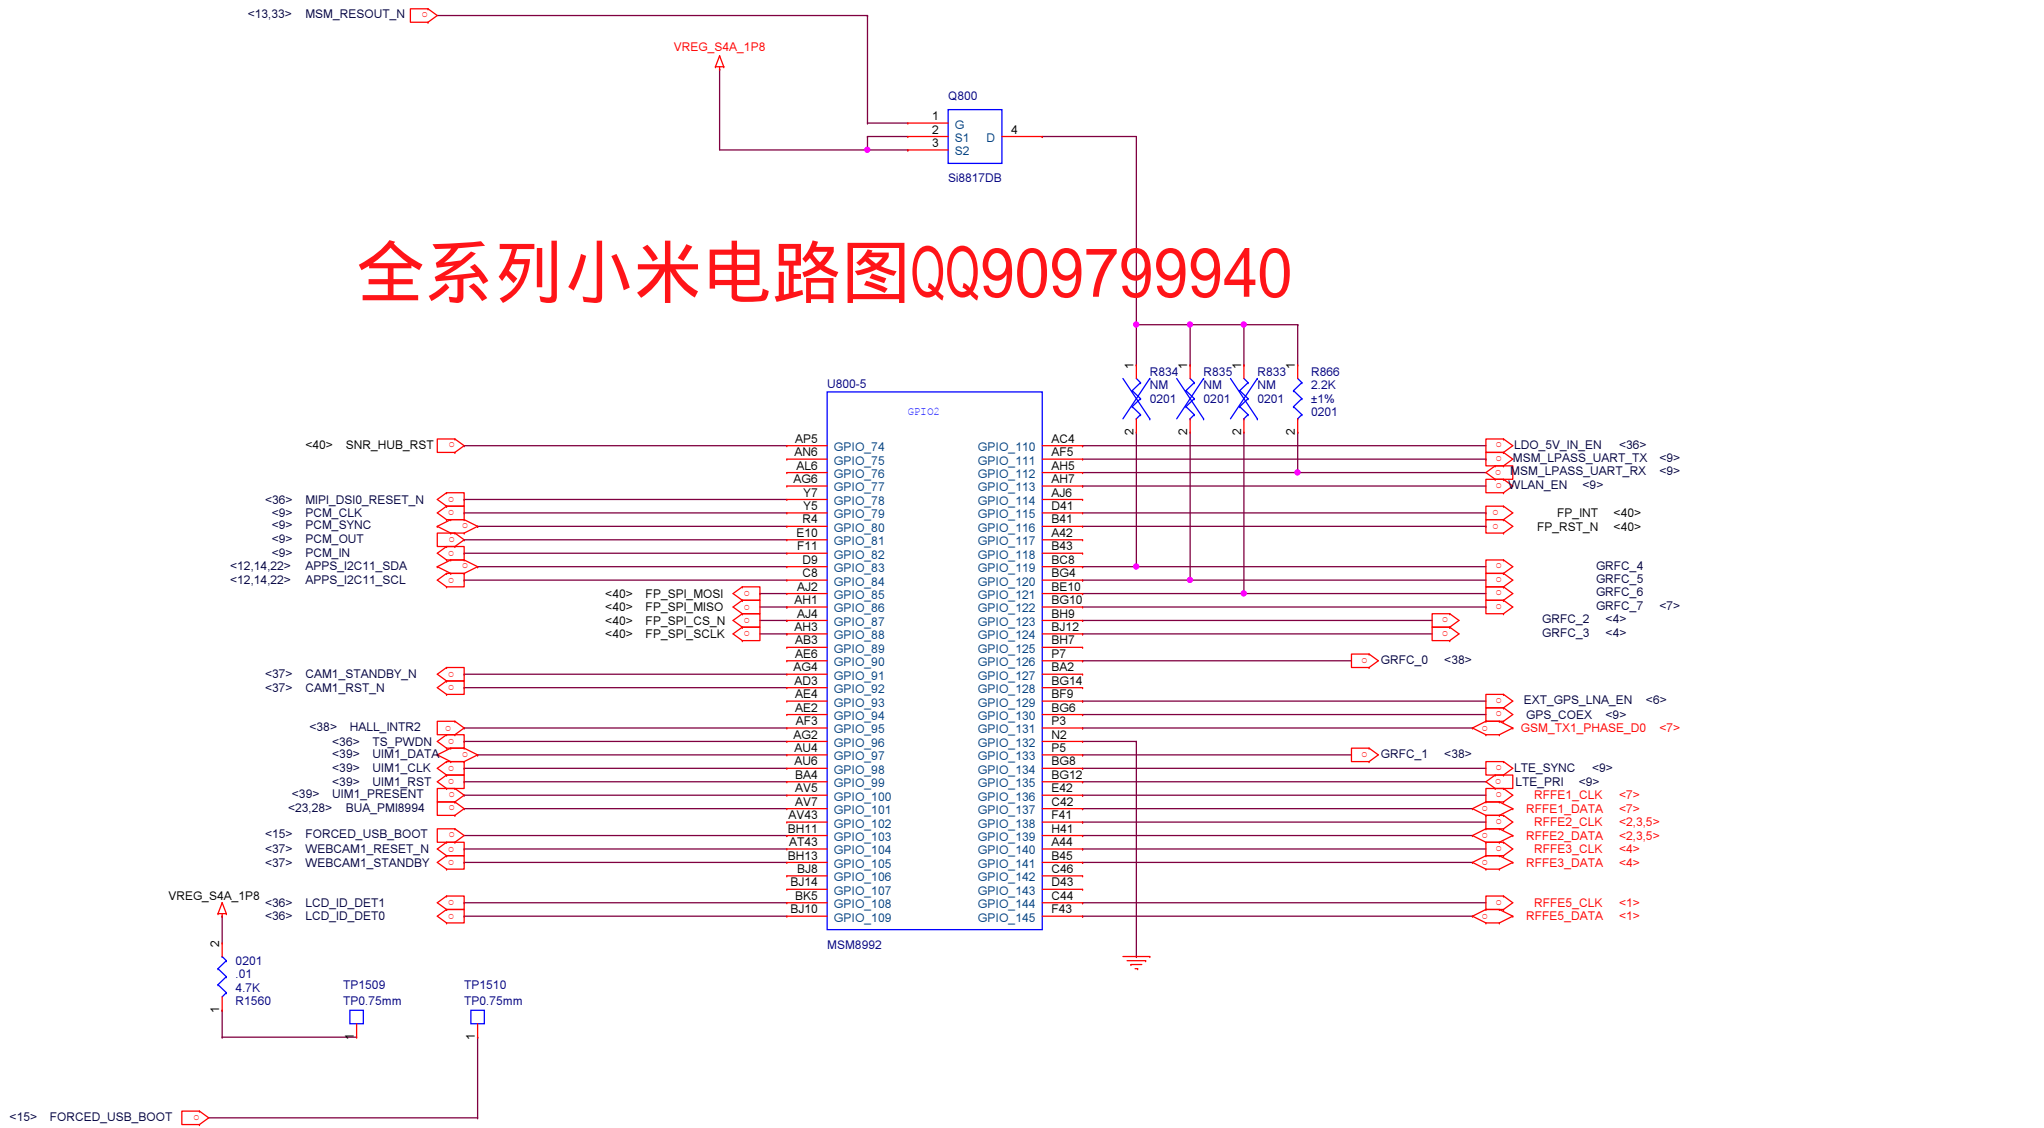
<13,33> MSM_RESOUT_N

VREG_S4A_1P8

Q800
1 G
2 S1 D 4
3 S2
Si8817DB

全系列小米电路图QQ909799940

R834 NM 0201
R835 NM 0201
R833 NM 0201
R866 2.2K ±1% 0201

U800-5
GPIO2

<40> SNR_HUB_RST AP5 GPIO_74
AN6 GPIO_75
AL6 GPIO_76
AG6 GPIO_77
<36> MIPI_DSI0_RESET_N Y7 GPIO_78
<9> PCM_CLK Y5 GPIO_79
<9> PCM_SYNC R4 GPIO_80
<9> PCM_OUT E10 GPIO_81
<9> PCM_IN F11 GPIO_82
<12,14,22> APPS_I2C11_SDA D9 GPIO_83
<12,14,22> APPS_I2C11_SCL C8 GPIO_84
<40> FP_SPI_MOSI AJ2 GPIO_85
<40> FP_SPI_MISO AH1 GPIO_86
<40> FP_SPI_CS_N AJ4 GPIO_87
<40> FP_SPI_SCLK AH3 GPIO_88
AB3 GPIO_89
AE6 GPIO_90
<37> CAM1_STANDBY_N AG4 GPIO_91
<37> CAM1_RST_N AD3 GPIO_92
AE4 GPIO_93
AE2 GPIO_94
<38> HALL_INTR2 AF3 GPIO_95
<36> TS_PWDN AG2 GPIO_96
<39> UIM1_DATA AU4 GPIO_97
<39> UIM1_CLK AU6 GPIO_98
<39> UIM1_RST BA4 GPIO_99
<39> UIM1_PRESENT AV5 GPIO_100
<23,28> BUA_PMI8994 AV7 GPIO_101
AV43 GPIO_102
<15> FORCED_USB_BOOT BH11 GPIO_103
<37> WEBCAM1_RESET_N AT43 GPIO_104
<37> WEBCAM1_STANDBY BH13 GPIO_105
BJ8 GPIO_106
BJ14 GPIO_107
<36> LCD_ID_DET1 BK5 GPIO_108
<36> LCD_ID_DET0 BJ10 GPIO_109

GPIO_110 AC4 LDO_5V_IN_EN <36>
GPIO_111 AF5 MSM_LPASS_UART_TX <9>
GPIO_112 AH5 MSM_LPASS_UART_RX <9>
GPIO_113 AH7 WLAN_EN <9>
GPIO_114 AJ6
GPIO_115 D41 FP_INT <40>
GPIO_116 B41 FP_RST_N <40>
GPIO_117 A42
GPIO_118 B43
GPIO_119 BC8 GRFC_4
GPIO_120 BG4 GRFC_5
GPIO_121 BE10 GRFC_6
GPIO_122 BG10 GRFC_7 <7>
GPIO_123 BH9 GRFC_2 <4>
GPIO_124 BJ12 GRFC_3 <4>
GPIO_125 BH7
GPIO_126 P7
GPIO_127 BA2 GRFC_0 <38>
GPIO_128 BG14
GPIO_129 BF9 EXT_GPS_LNA_EN <6>
GPIO_130 BG6 GPS_COEX <9>
GPIO_131 P3 GSM_TX1_PHASE_D0 <7>
GPIO_132 N2
GPIO_133 P5 GRFC_1 <38>
GPIO_134 BG8 LTE_SYNC <9>
GPIO_135 BG12 LTE_PRI <9>
GPIO_136 E42 RFFE1_CLK <7>
GPIO_137 C42 RFFE1_DATA <7>
GPIO_138 F41 RFFE2_CLK <2,3,5>
GPIO_139 H41 RFFE2_DATA <2,3,5>
GPIO_140 A44 RFFE3_CLK <4>
GPIO_141 B45 RFFE3_DATA <4>
GPIO_142 C46
GPIO_143 D43
GPIO_144 C44 RFFE5_CLK <1>
GPIO_145 F43 RFFE5_DATA <1>

MSM8992

VREG_S4A_1P8
0201 .01 4.7K R1560
TP1509 TP0.75mm
TP1510 TP0.75mm

<15> FORCED_USB_BOOT